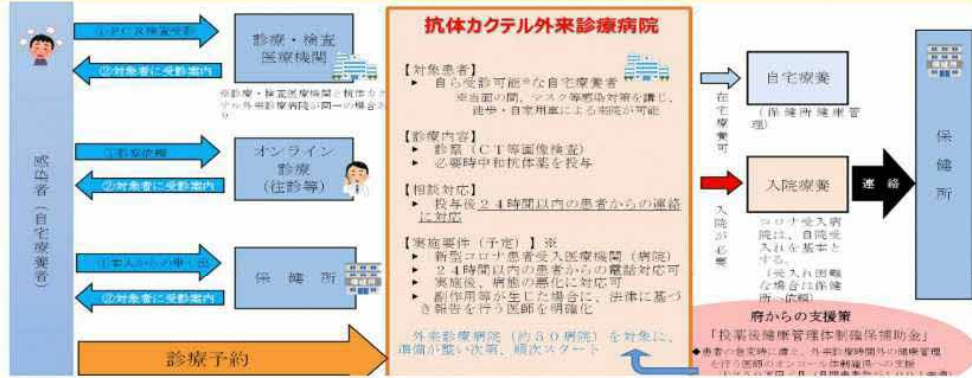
①ＰＣＲ検査受診

②対象者に受診案内

診療・検査医療機関

※診療・検査医療機関と抗体カクテル外来診療病院が同一の場合あり

①診察依頼

②対象者に受診案内

オンライン診療（往診等）

①本人からの申し出

②対象者に受診案内

保健所

感染者（自宅療養者）

診療予約

抗体カクテル外来診療病院

【対象患者】
▶ 自ら受診可能※な自宅療養者
※当面の間、マスク等感染対策を講じ、徒歩・自家用車による通院が可能

【診療内容】
▶ 診察（ＣＴ等画像検査）
▶ 必要時中和抗体薬を投与

【相談対応】
▶ 投与後２４時間以内の患者からの連絡に対応

【実施要件（予定）】※
▶ 新型コロナ患者受入医療機関（病院）
▶ ２４時間以内の患者からの電話対応可
▶ 実施後、病態の悪化に対応可
▶ 副作用等が生じた場合に、法律に基づき報告を行う医師を明確化

外来診療病院（約５０病院）を対象に、準備が整い次第、順次スタート

在宅療養可

自宅療養
（保健所健康管理）

入院が必要

入院療養

コロナ受入病院は、自院受入れを基本とする。
（受入れ困難な場合は保健所へ依頼）

連絡

保健所

府からの支援策
「投薬後健康管理体制確保補助金」
◆患者の急変時に備え、外来診療時間外の健康管理を行う医師のオンコール体制確保への支援
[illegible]